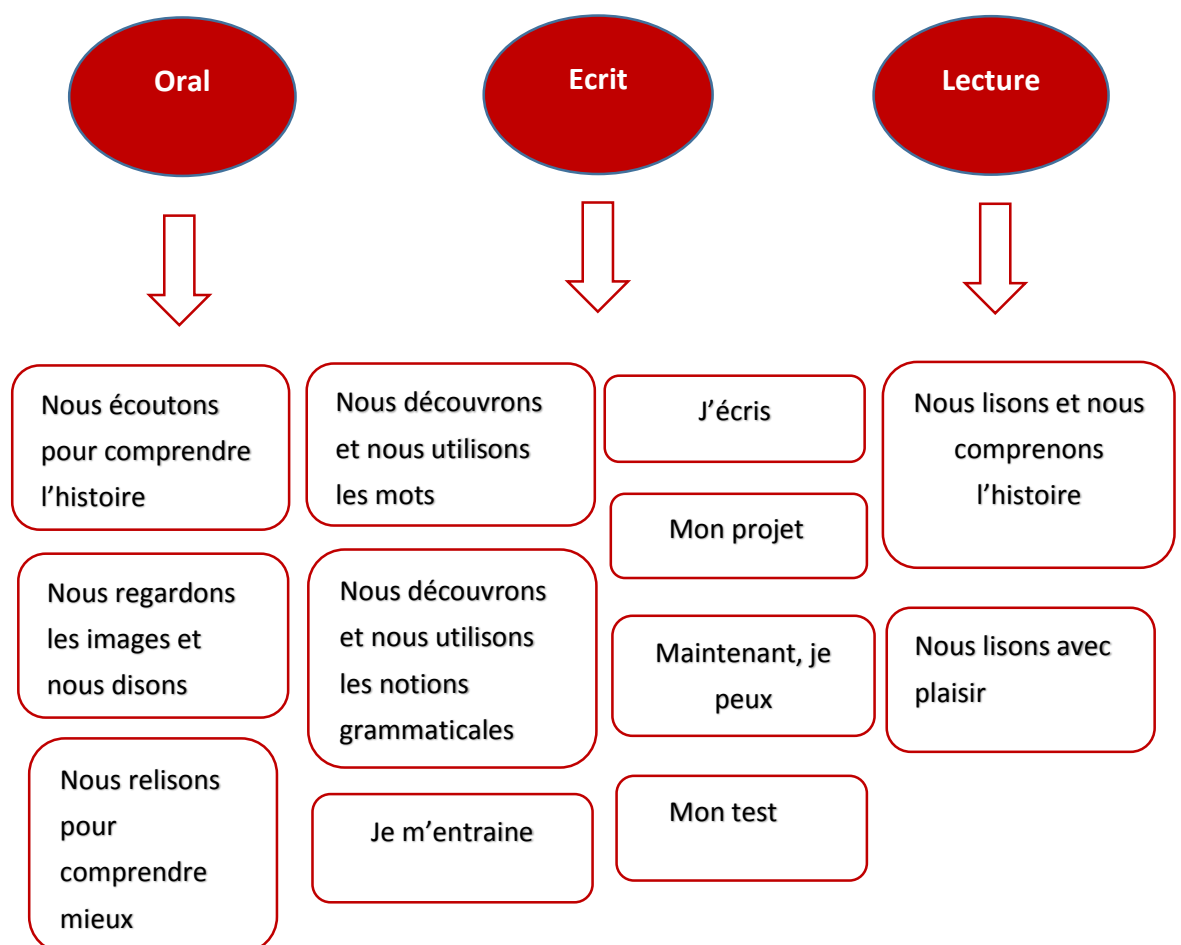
Oral

Ecrit

Lecture

Nous écoutons pour comprendre l’histoire

Nous regardons les images et nous disons

Nous relisons pour comprendre mieux

Nous découvrons et nous utilisons les mots

Nous découvrons et nous utilisons les notions grammaticales

Je m’entraine

J’écris

Mon projet

Maintenant, je peux

Mon test

Nous lisons et nous comprenons l’histoire

Nous lisons avec plaisir